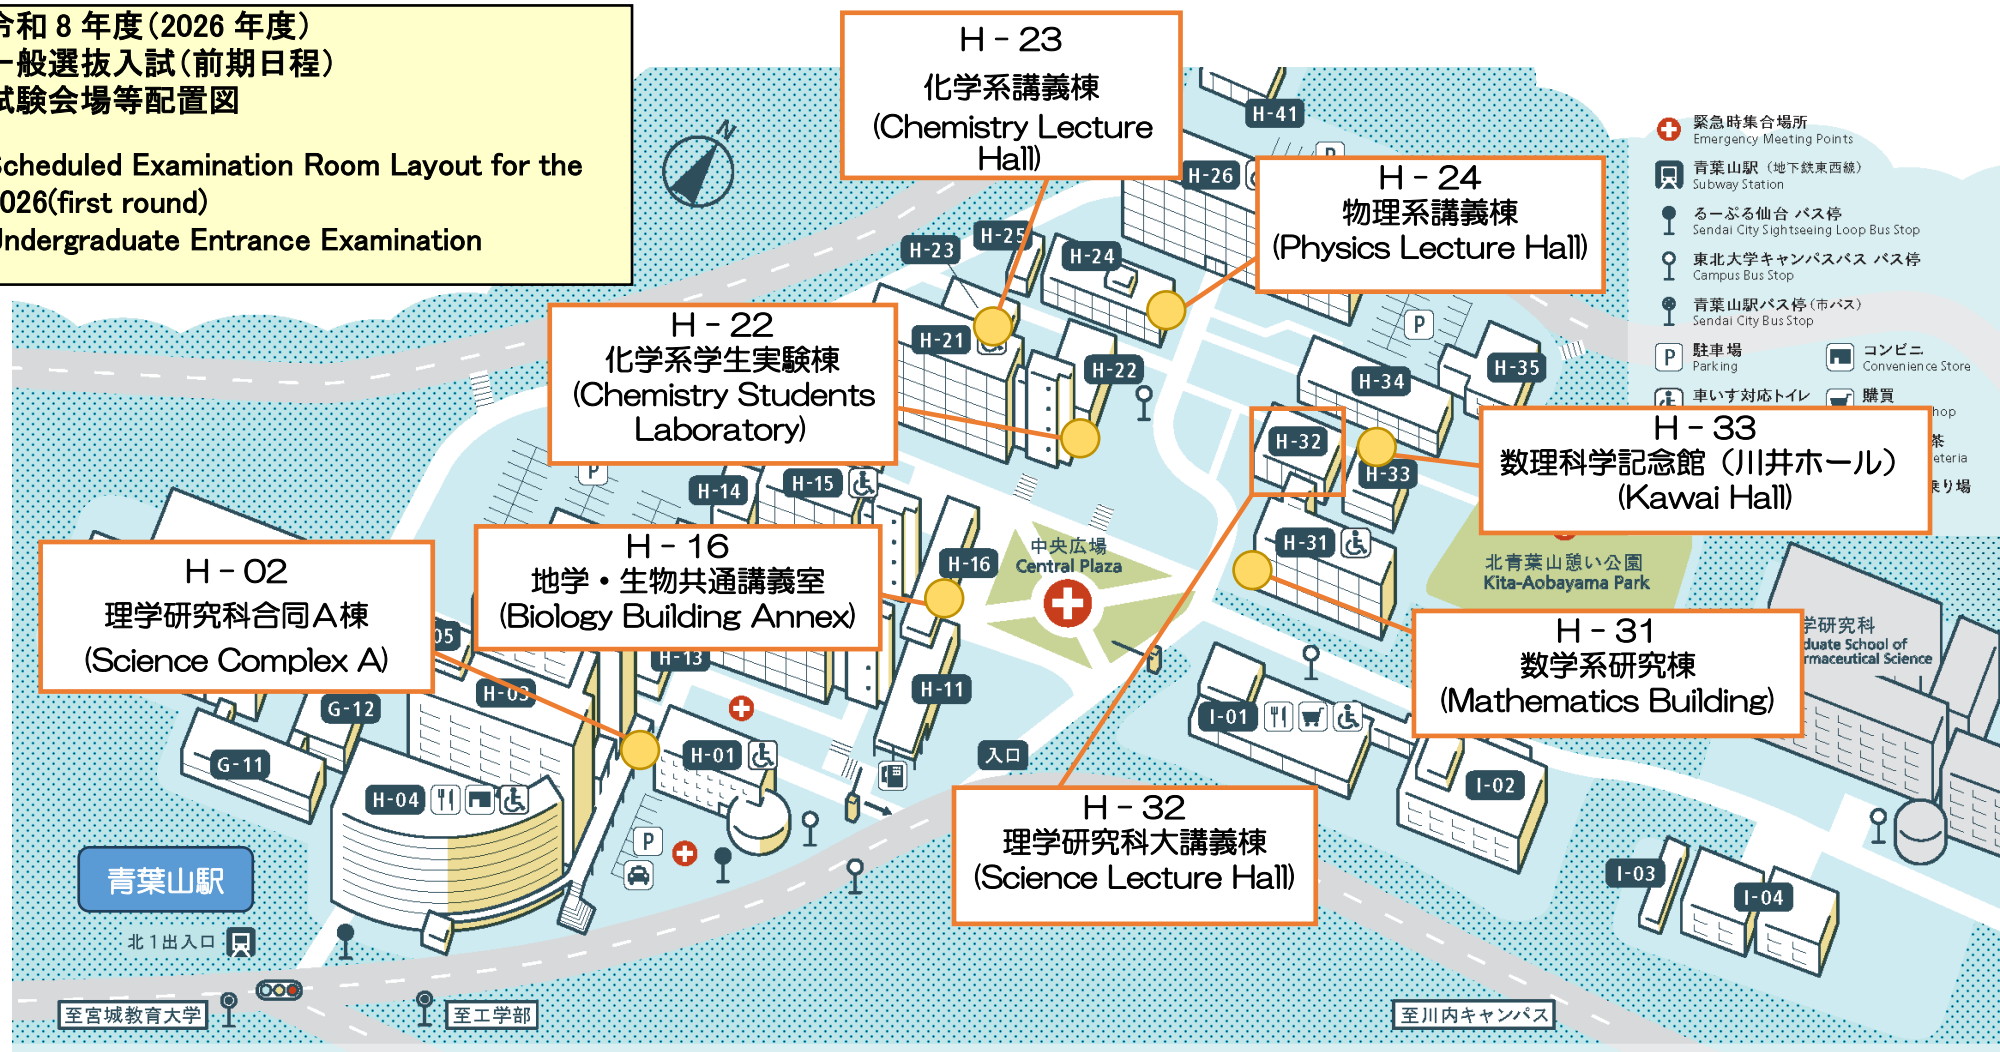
令和 8 年度(2026 年度)
一般選抜入試(前期日程)
試験会場等配置図

Scheduled Examination Room Layout for the 2026(first round)
Undergraduate Entrance Examination

H－23
化学系講義棟
(Chemistry Lecture Hall)

H－24
物理系講義棟
(Physics Lecture Hall)

H－22
化学系学生実験棟
(Chemistry Students Laboratory)

H－33
数理科学記念館（川井ホール）
(Kawai Hall)

H－02
理学研究科合同A棟
(Science Complex A)

H－16
地学・生物共通講義室
(Biology Building Annex)

H－31
数学系研究棟
(Mathematics Building)

H－32
理学研究科大講義棟
(Science Lecture Hall)

緊急時集合場所
Emergency Meeting Points
青葉山駅（地下鉄東西線）
Subway Station
るーぷる仙台 バス停
Sendai City Sightseeing Loop Bus Stop
東北大学キャンパスバス バス停
Campus Bus Stop
青葉山駅バス停（市バス）
Sendai City Bus Stop
駐車場
Parking
コンビニ
Convenience Store
車いす対応トイレ
購買

H-41 H-26 H-25 H-23 H-24 H-21 H-22 H-34 H-35 H-32 H-33 H-31 H-14 H-15 H-16 H-13 H-11 H-01 H-03 H-04 05 G-12 G-11 I-01 I-02 I-03 I-04

中央広場
Central Plaza
北青葉山憩い公園
Kita-Aobayama Park
学研究科
duate School of
rmaceutical Science
入口
青葉山駅
北１出入口
至宮城教育大学
至工学部
至川内キャンパス